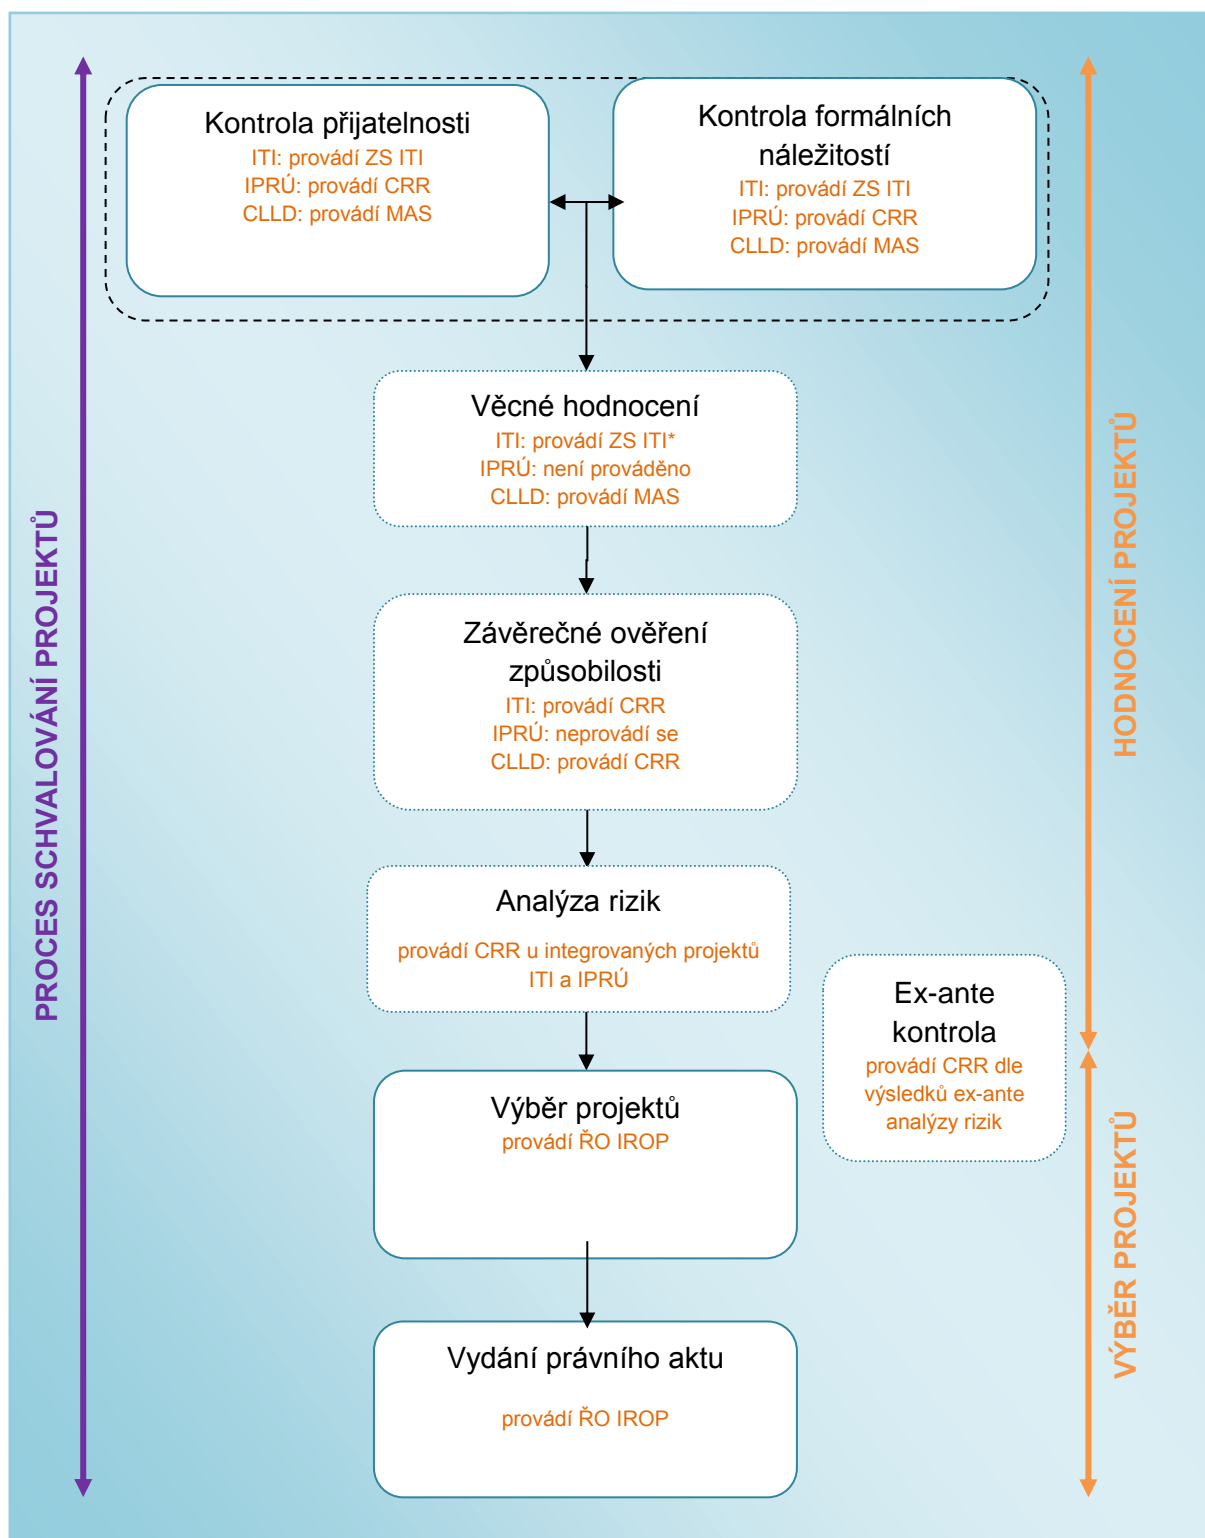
PROCES SCHVALOVÁNÍ PROJEKTŮ

Kontrola přijatelnosti
ITI: provádí ZS ITI
IPRÚ: provádí CRR
CLLD: provádí MAS

Kontrola formálních náležitostí
ITI: provádí ZS ITI
IPRÚ: provádí CRR
CLLD: provádí MAS

HODNOCENÍ PROJEKTŮ

Věcné hodnocení
ITI: provádí ZS ITI*
IPRÚ: není prováděno
CLLD: provádí MAS

Závěrečné ověření způsobilosti
ITI: provádí CRR
IPRÚ: neprovádí se
CLLD: provádí CRR

Analýza rizik
provádí CRR u integrovaných projektů ITI a IPRÚ

Ex-ante kontrola
provádí CRR dle výsledků ex-ante analýzy rizik

Výběr projektů
provádí ŘO IROP

VÝBĚR PROJEKTŮ

Vydání právního aktu
provádí ŘO IROP